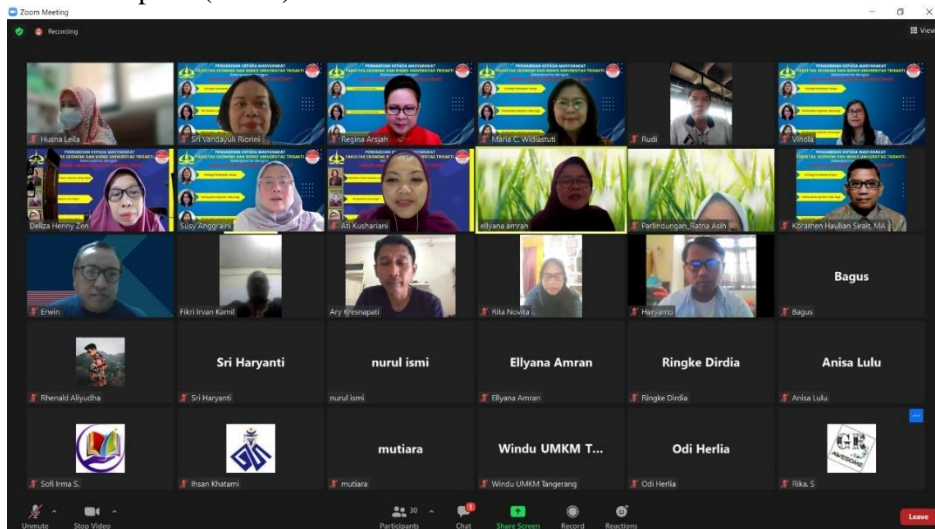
Zoom Meeting

Recording

View

Husna Leila

PENGABDIAN KEPADA MASYARAKAT FAKULTAS EKONOMI DAN BISNIS UNIVERSITAS TRISAKTI

Sri Vandayuli Riorini

Regina Arsjah

Maria C. Widiastuti

Rudi

Vinola

Deliza Henny Zen

Susy Anggraini

Ati Kuchariani

ellyana amran

Parlindungan_Ratna Asih

Korathen Haulian Sirait, MA

Erwin

Fikri Irvan Kamil

Ary Kresnapati

Rita Novita

Haryanto

Bagus

Bagus

Rhenald Aliyudha

Sri Haryanti

Sri Haryanti

nurul ismi

nurul ismi

Ellyana Amran

Ellyana Amran

Ringke Dirdia

Ringke Dirdia

Anisa Lulu

Anisa Lulu

Sofi Irma S.

Ihsan Khatami

mutiara

mutiara

Windu UMKM T...

Windu UMKM Tangerang

Odi Herlia

Odi Herlia

Rika. S

Unmute

Stop Video

Participants 30

Chat

Share Screen

Record

Reactions

Leave